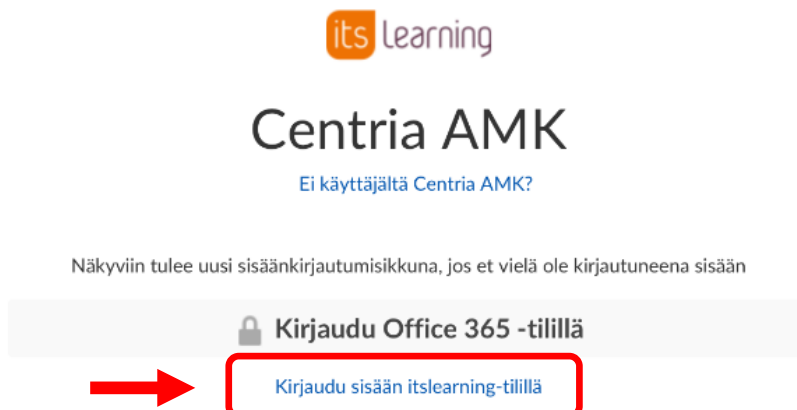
its learning

Centria AMK

Ei käyttäjältä Centria AMK?

Näkyviin tulee uusi sisäänkirjautumisikkuna, jos et vielä ole kirjautuneena sisään

Kirjaudu Office 365 -tilillä

Kirjaudu sisään itslearning-tilillä